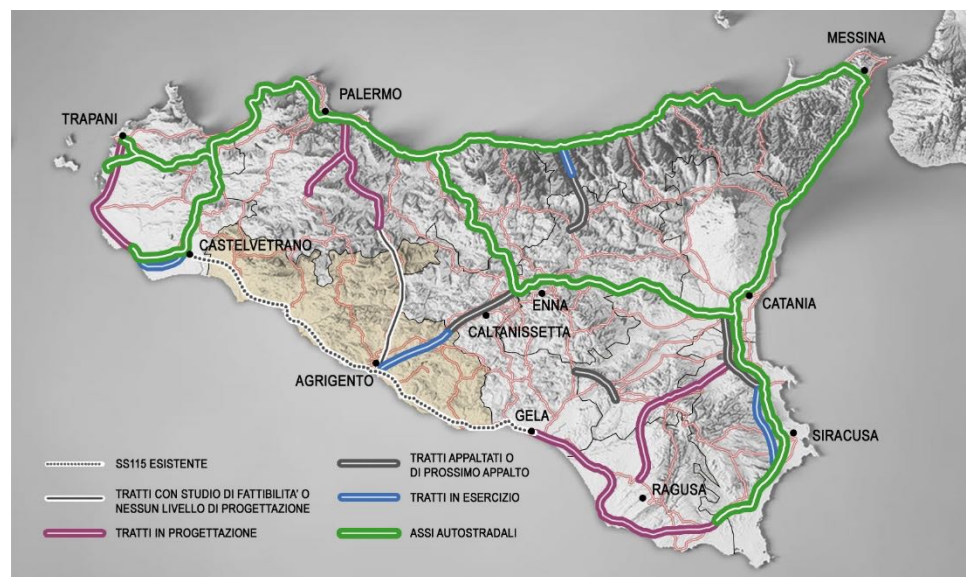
MESSINA
PALERMO
TRAPANI
CASTELVETRANO
ENNA
CATANIA
CALTANISSETTA
AGRIGENTO
GELA
SIRACUSA
RAGUSA

SS115 ESISTENTE
TRATTI CON STUDIO DI FATTIBILITA' O NESSUN LIVELLO DI PROGETTAZIONE
TRATTI IN PROGETTAZIONE
TRATTI APPALTATI O DI PROSSIMO APPALTO
TRATTI IN ESERCIZIO
ASSI AUTOSTRADALI